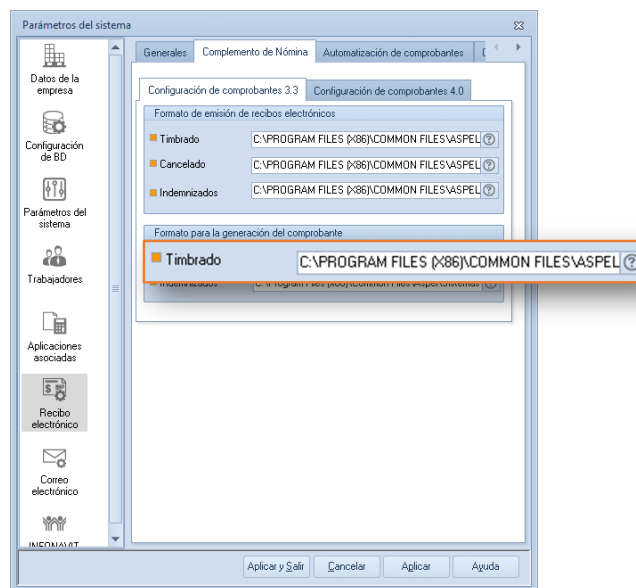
Parámetros del sistema

Datos de la empresa

Configuración de BD

Parámetros del sistema

Trabajadores

Aplicaciones asociadas

Recibo electrónico

Correo electrónico

INFONAVIT

Generales | Complemento de Nómina | Automatización de comprobantes

Configuración de comprobantes 3.3 | Configuración de comprobantes 4.0

Formato de emisión de recibos electrónicos

Timbrado C:\PROGRAM FILES (X86)\COMMON FILES\ASPEL

Cancelado C:\PROGRAM FILES (X86)\COMMON FILES\ASPEL

Indemnizados C:\PROGRAM FILES (X86)\COMMON FILES\ASPEL

Formato para la generación del comprobante

Timbrado C:\PROGRAM FILES (X86)\COMMON FILES\ASPEL

Indemnizados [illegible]

Aplicar y Salir | Cancelar | Aplicar | Ayuda